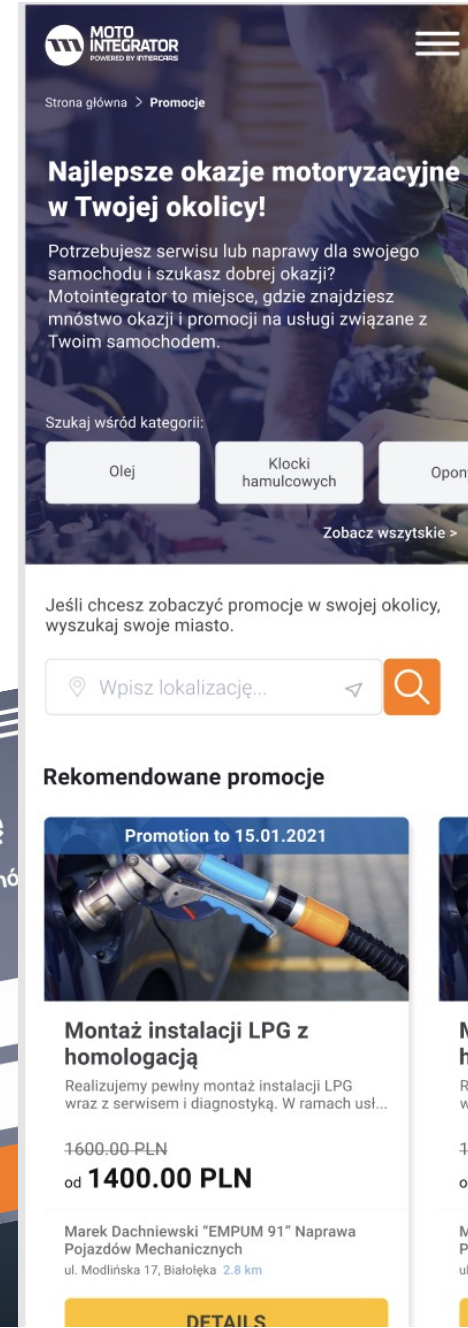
MOTO INTEGRATOR
POWERED BY INTERCARS

Strona główna > Promocje

Najlepsze okazje motoryzacyjne w Twojej okolicy!

Potrzebujesz serwisu lub naprawy dla swojego samochodu i szukasz dobrej okazji? Motointegrator to miejsce, gdzie znajdziesz mnóstwo okazji i promocji na usługi związane z Twoim samochodem.

Szukaj wśród kategorii:

Olej

Klocki hamulcowych

Opon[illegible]

Zobacz wszystkie >

Jeśli chcesz zobaczyć promocje w swojej okolicy, wyszukaj swoje miasto.

Wpisz lokalizację...

Rekomendowane promocje

Promotion to 15.01.2021

Montaż instalacji LPG z homologacją

Realizujemy pewny montaż instalacji LPG wraz z serwisem i diagnostyką. W ramach usł...

1600.00 PLN
od 1400.00 PLN

Marek Dachniewski "EMPUM 91" Naprawa Pojazdów Mechanicznych
ul. Modlińska 17, Białołęka 2.8 km

DETAILS

M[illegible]
h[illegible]
R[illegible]
w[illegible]
1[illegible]
o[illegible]
M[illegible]
P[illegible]
ul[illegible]

nó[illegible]